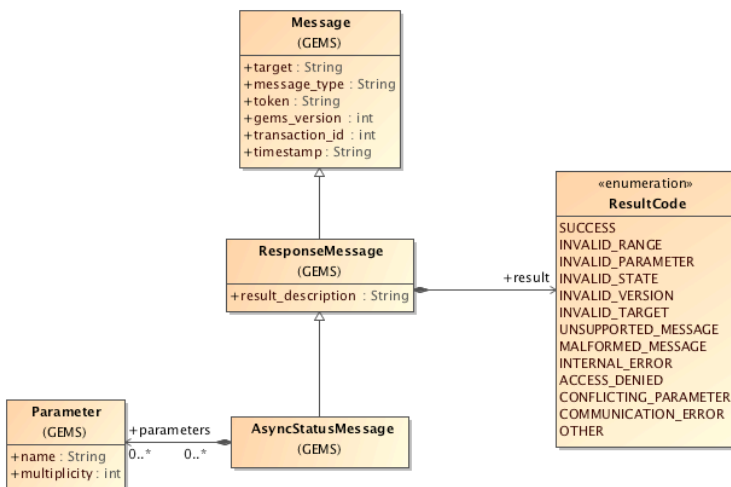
Message
(GEMS)
+target : String
+message_type : String
+token : String
+gems_version : int
+transaction_id : int
+timestamp : String

«enumeration»
ResultCode
SUCCESS
INVALID_RANGE
INVALID_PARAMETER
INVALID_STATE
INVALID_VERSION
INVALID_TARGET
UNSUPPORTED_MESSAGE
MALFORMED_MESSAGE
INTERNAL_ERROR
ACCESS_DENIED
CONFLICTING_PARAMETER
COMMUNICATION_ERROR
OTHER

ResponseMessage
(GEMS)
+result_description : String

+result

Parameter
(GEMS)
+name : String
+multiplicity : int

+parameters
0..*
0..*

AsyncStatusMessage
(GEMS)